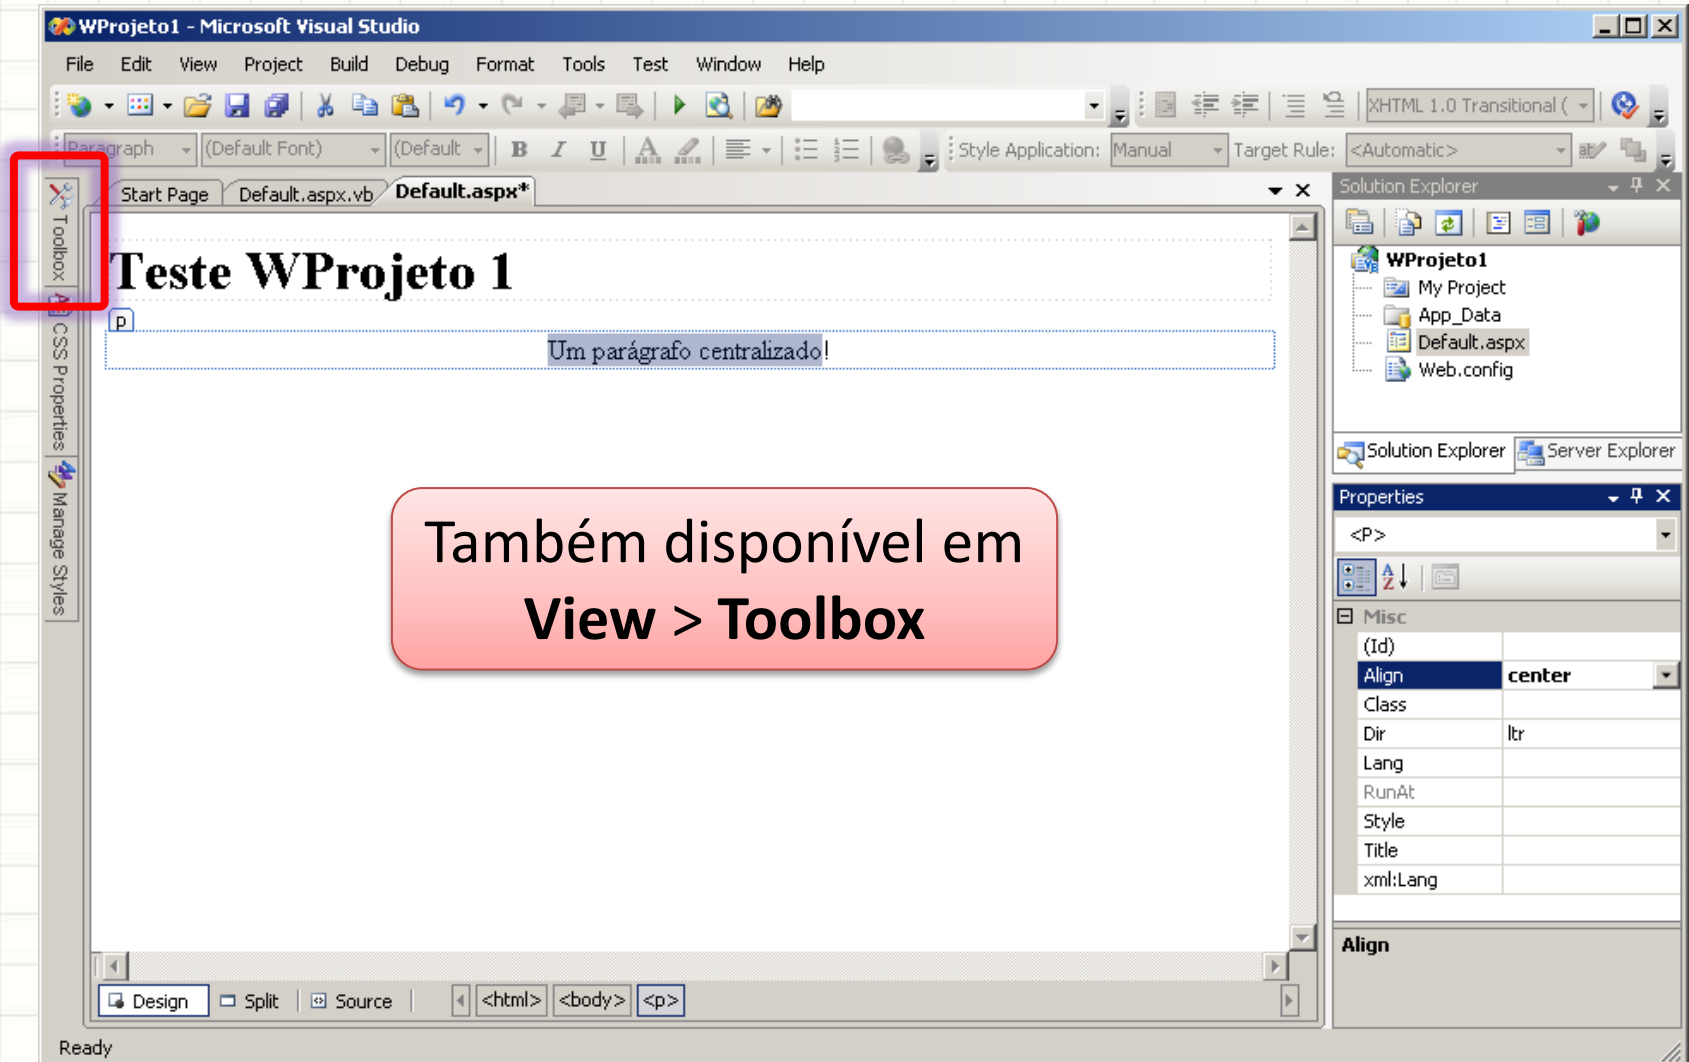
WProjeto1 - Microsoft Visual Studio

File Edit View Project Build Debug Format Tools Test Window Help

XHTML 1.0 Transitional (

Paragraph (Default Font) (Default B I U Style Application: Manual Target Rule: <Automatic>

Toolbox CSS Properties Manage Styles

Start Page Default.aspx.vb Default.aspx*

Teste WProjeto 1

p

Um parágrafo centralizado!

Também disponível em
**View > Toolbox**

Design Split Source <html> <body> <p>

Ready

Solution Explorer

WProjeto1
My Project
App_Data
Default.aspx
Web.config

Solution Explorer Server Explorer

Properties

<P>

Misc

| | |
|---|---|
| (Id) | |
| Align | center |
| Class | |
| Dir | ltr |
| Lang | |
| RunAt | |
| Style | |
| Title | |
| xml:Lang | |

Align